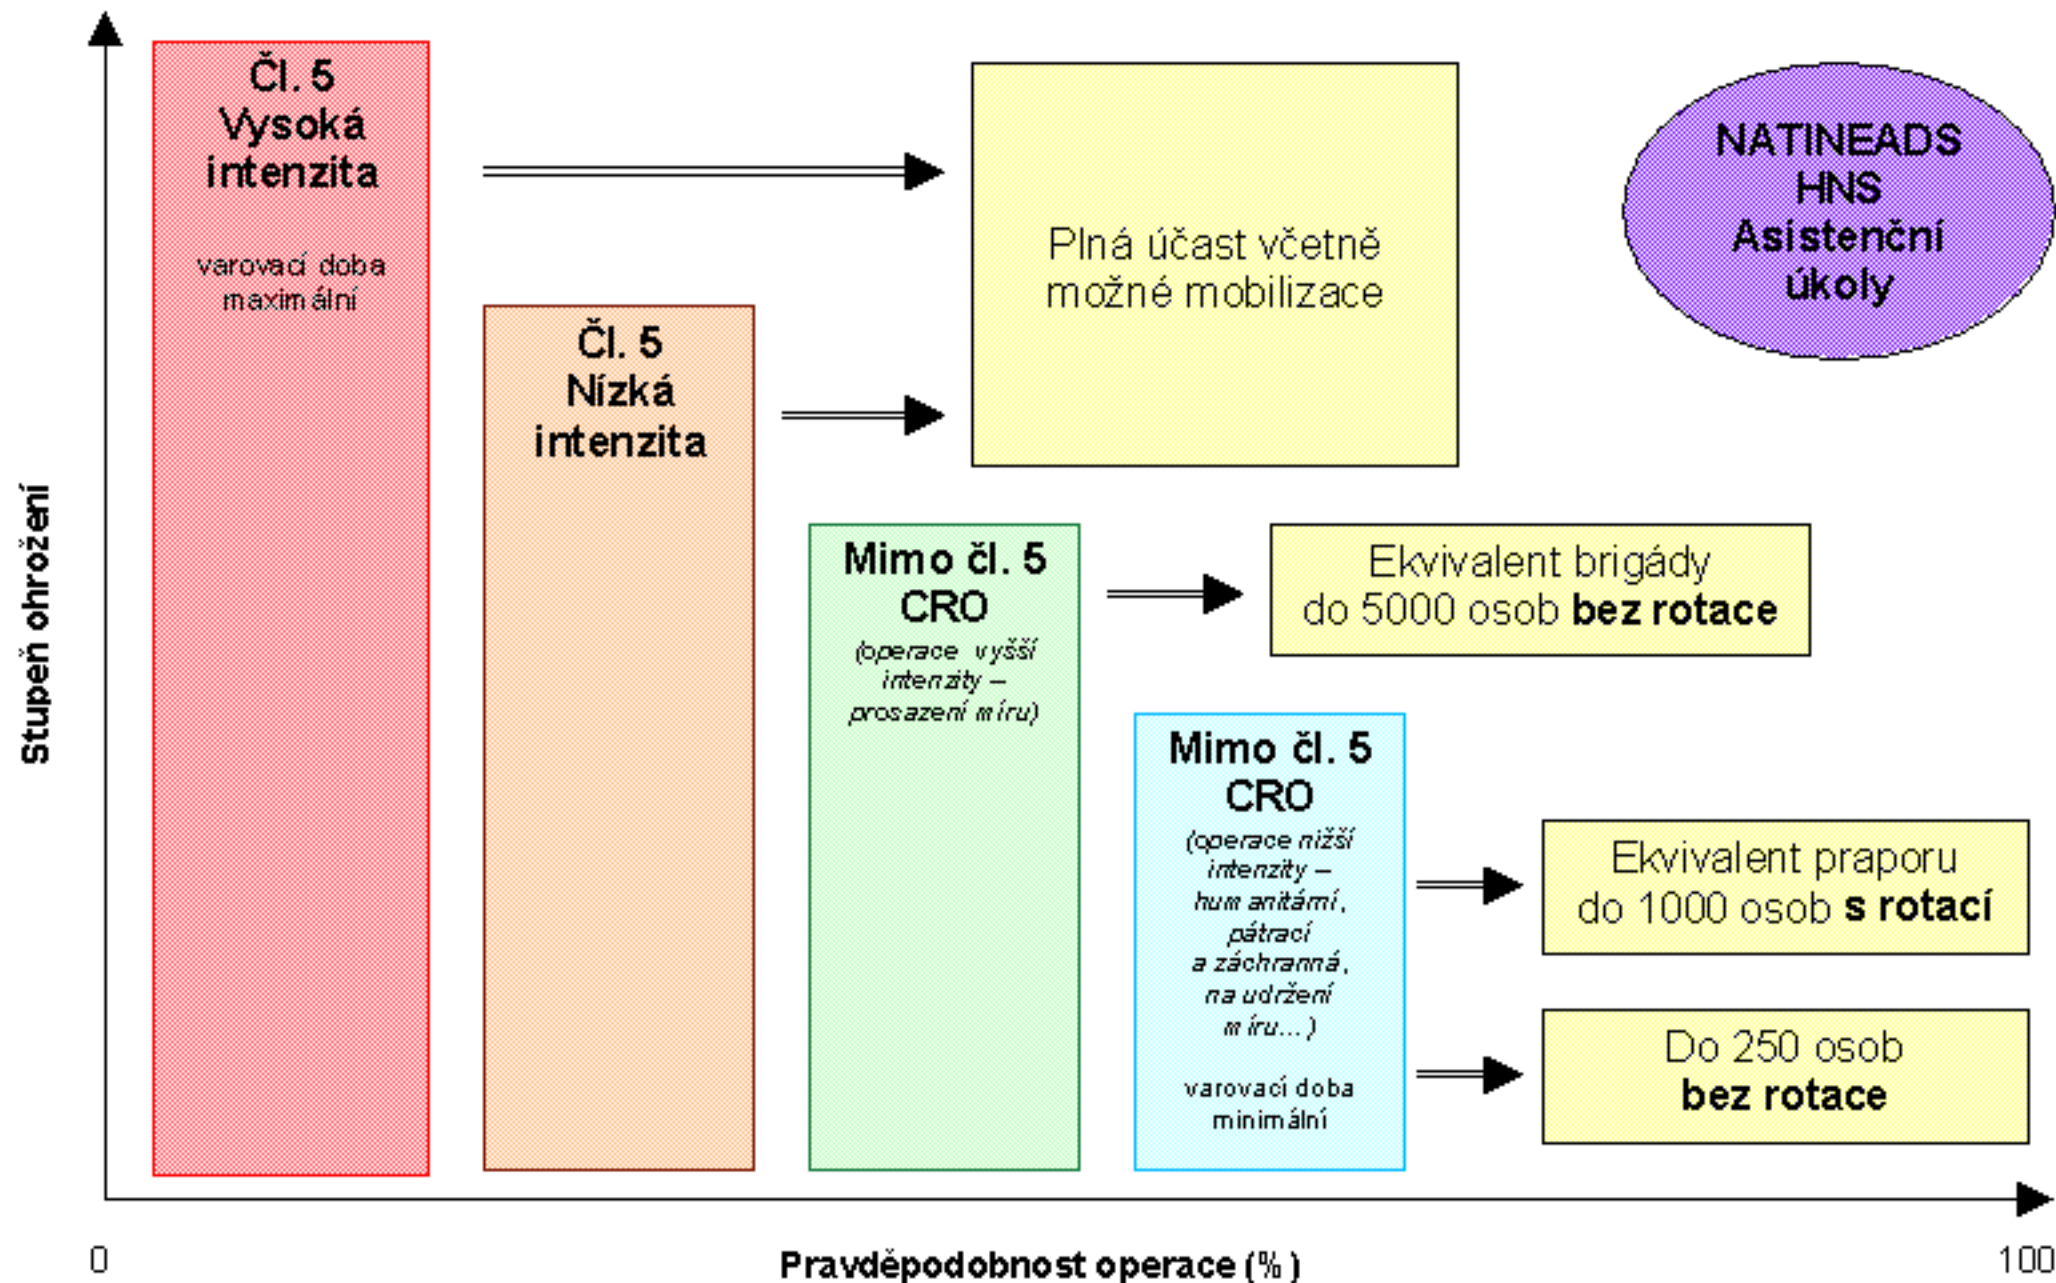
Čl. 5
Vysoká intenzita

varovací doba maximální

Čl. 5
Nízká intenzita

Plná účast včetně možné mobilizace

NATINEADS
HNS
Asistenční úkoly

Mimo čl. 5
CRO
(operace vyšší intenzity – prosazení míru)

Ekvivalent brigády do 5000 osob **bez rotace**

Mimo čl. 5
CRO
(operace nižší intenzity – humanitární, pátrací a záchranná, na udržení míru...)

varovací doba minimální

Ekvivalent praporu do 1000 osob **s rotací**

Do 250 osob
**bez rotace**

Stupeň ohrožení

0

Pravděpodobnost operace (%)

100